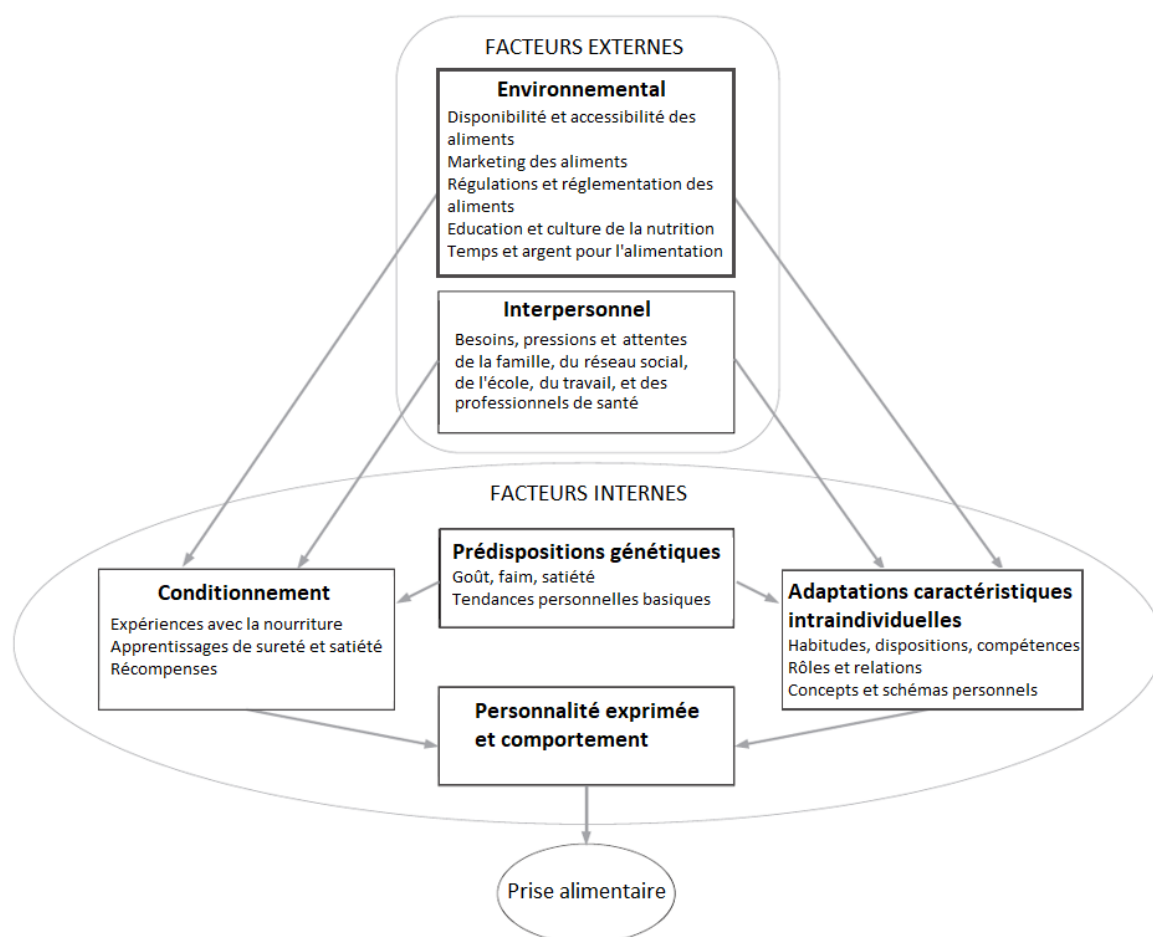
FACTEURS EXTERNES

Environnemental

Disponibilité et accessibilité des aliments
Marketing des aliments
Régulations et réglementation des aliments
Education et culture de la nutrition
Temps et argent pour l'alimentation

Interpersonnel

Besoins, pressions et attentes de la famille, du réseau social, de l'école, du travail, et des professionnels de santé

FACTEURS INTERNES

Prédispositions génétiques

Goût, faim, satiété
Tendances personnelles basiques

Conditionnement

Expériences avec la nourriture
Apprentissages de sureté et satiété
Récompenses

Adaptations caractéristiques intraindividuelles

Habitudes, dispositions, compétences
Rôles et relations
Concepts et schémas personnels

Personnalité exprimée et comportement

Prise alimentaire